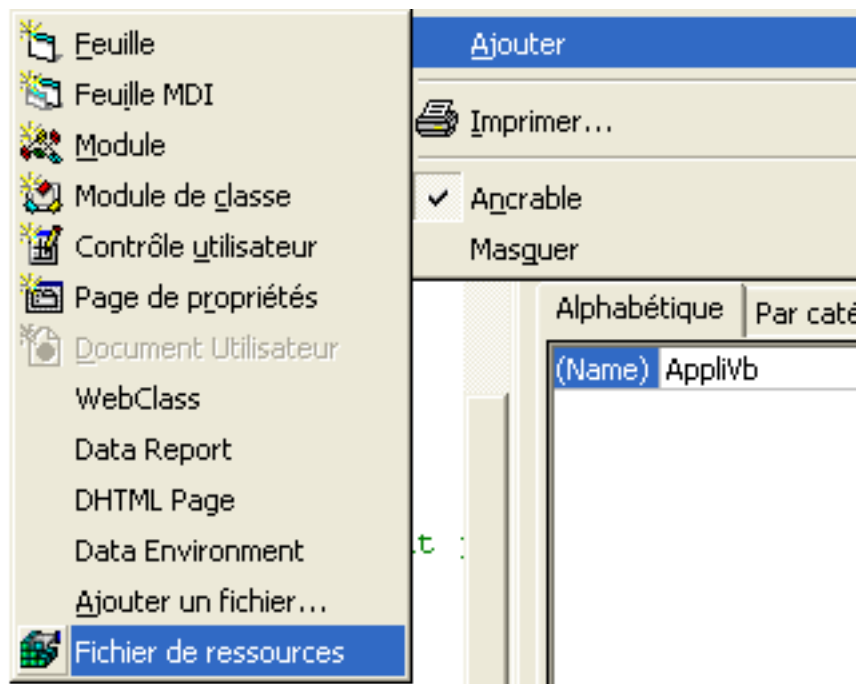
Feuille
Feuille MDI
Module
Module de classe
Contrôle utilisateur
Page de propriétés
Document Utilisateur
WebClass
Data Report
DHTML Page
Data Environment
Ajouter un fichier...
Fichier de ressources

Ajouter
Imprimer...
Ancrable
Masquer

Alphabétique
Par caté
(Name) AppliVb

t :